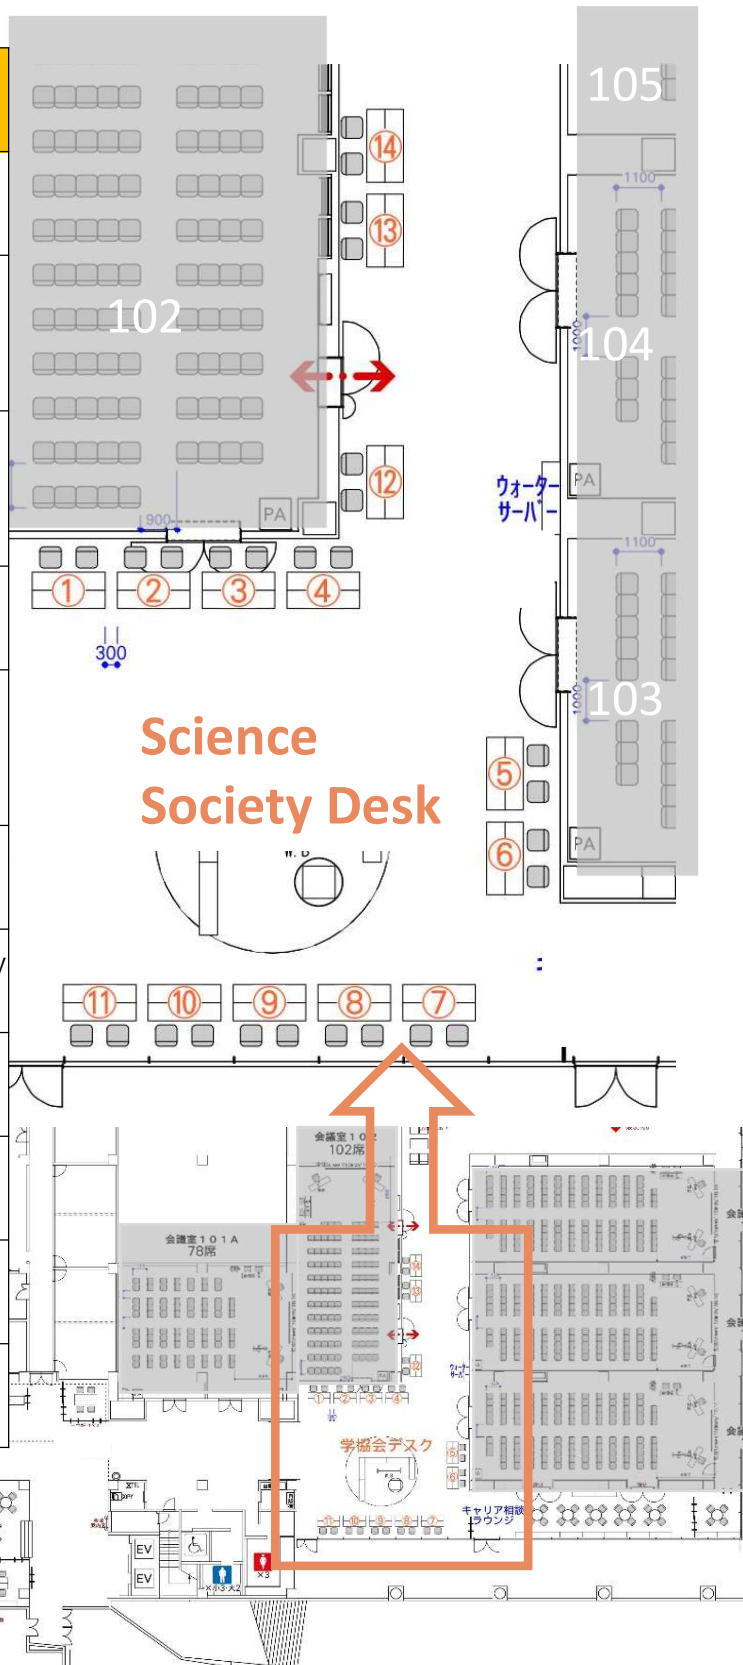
105

⑭

⑬

102

1100

104

1000

⑫

ウォーター
サーバー

PA

PA

900

1100

①
②
③
④

300

1000

103

Science
Society Desk

⑤

⑥

PA

W.B

⑪
⑩
⑨
⑧
⑦

会議室102
102席

会議室101A
78席

学協会デスク

キャリア相談
ラウンジ

EV

EV

×3

×小3・大2